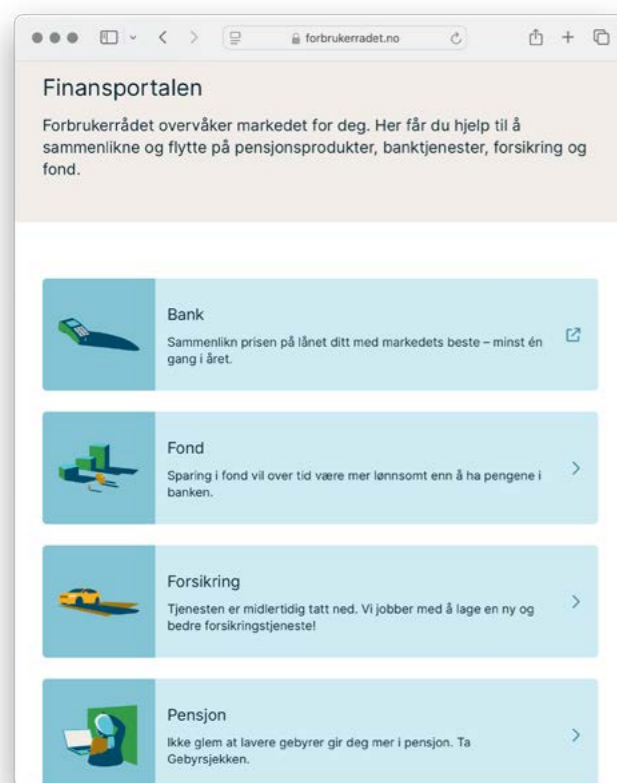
forbrukerradet.no

Finansportalen

Forbrukerrådet overvåker markedet for deg. Her får du hjelp til å sammenlikne og flytte på pensjonsprodukter, banktjenester, forsikring og fond.

Bank

Sammenlikn prisen på lånet ditt med markedets beste – minst én gang i året.

Fond

Sparing i fond vil over tid være mer lønnsomt enn å ha pengene i banken.

Forsikring

Tjenesten er midlertidig tatt ned. Vi jobber med å lage en ny og bedre forsikringstjeneste!

Pensjon

Ikke glem at lavere gebyrer gir deg mer i pensjon. Ta Gebyrsjekken.